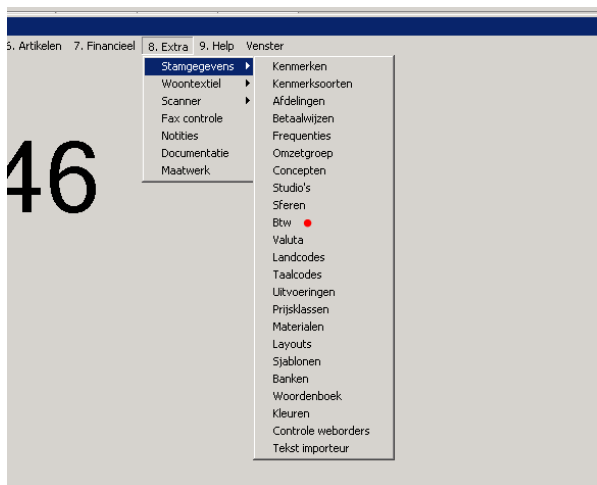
6. Artikelen 7. Financieel 8. Extra 9. Help Venster

Stamgegevens
Woontextiel
Scanner
Fax controle
Notities
Documentatie
Maatwerk

Kenmerken
Kenmerksoorten
Afdelingen
Betaalwijzen
Frequenties
Omzetgroep
Concepten
Studio's
Sferen
Btw
Valuta
Landcodes
Taalcodes
Uitvoeringen
Prijsklassen
Materialen
Layouts
Sjablonen
Banken
Woordenboek
Kleuren
Controle weborders
Tekst importeur

46